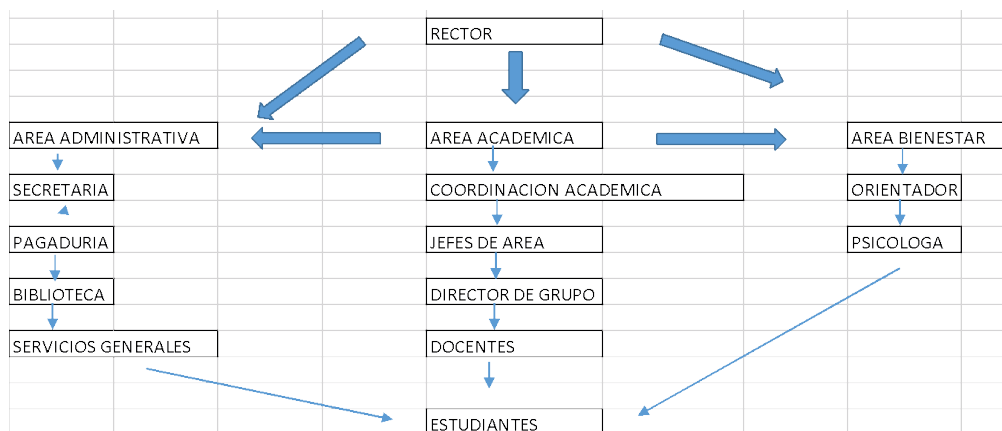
RECTOR

AREA ADMINISTRATIVA

SECRETARIA

PAGADURIA

BIBLIOTECA

SERVICIOS GENERALES

AREA ACADEMICA

COORDINACION ACADEMICA

JEFES DE AREA

DIRECTOR DE GRUPO

DOCENTES

ESTUDIANTES

AREA BIENESTAR

ORIENTADOR

PSICOLOGA